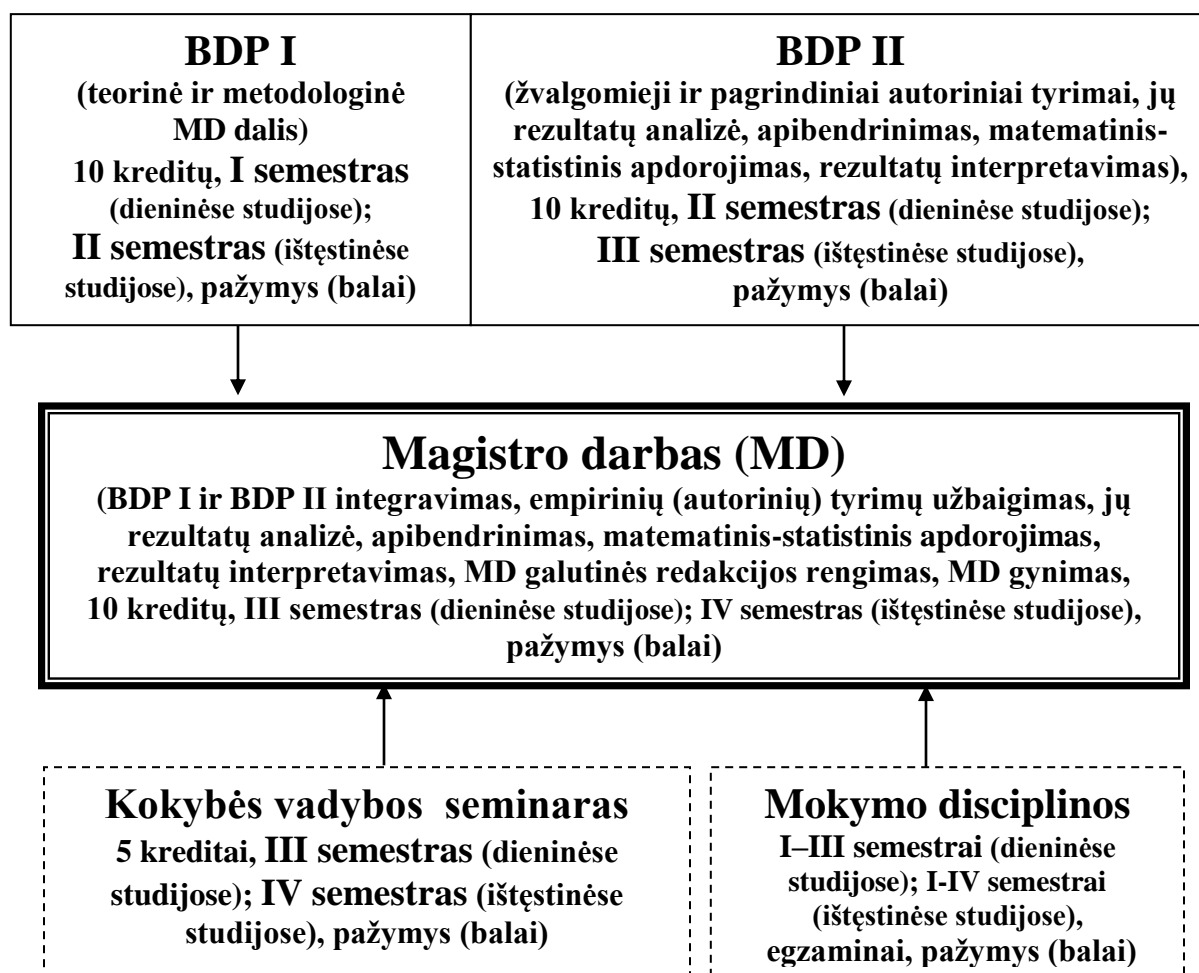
BDP I
(teorinė ir metodologinė MD dalis)
10 kreditų, I semestras (dieninėse studijose); II semestras (ištęstinėse studijose), pažymys (balai)

BDP II
(žvalgomieji ir pagrindiniai autoriniai tyrimai, jų rezultatų analizė, apibendrinimas, matematinis-statistinis apdorojimas, rezultatų interpretavimas), 10 kreditų, II semestras (dieninėse studijose); III semestras (ištęstinėse studijose), pažymys (balai)

Magistro darbas (MD)
(BDP I ir BDP II integravimas, empirinių (autorinių) tyrimų užbaigimas, jų rezultatų analizė, apibendrinimas, matematinis-statistinis apdorojimas, rezultatų interpretavimas, MD galutinės redakcijos rengimas, MD gynimas, 10 kreditų, III semestras (dieninėse studijose); IV semestras (ištęstinėse studijose), pažymys (balai)

Kokybės vadybos seminaras
5 kreditai, III semestras (dieninėse studijose); IV semestras (ištęstinėse studijose), pažymys (balai)

Mokymo disciplinos
I–III semestrai (dieninėse studijose); I-IV semestrai (ištęstinėse studijose), egzaminai, pažymys (balai)